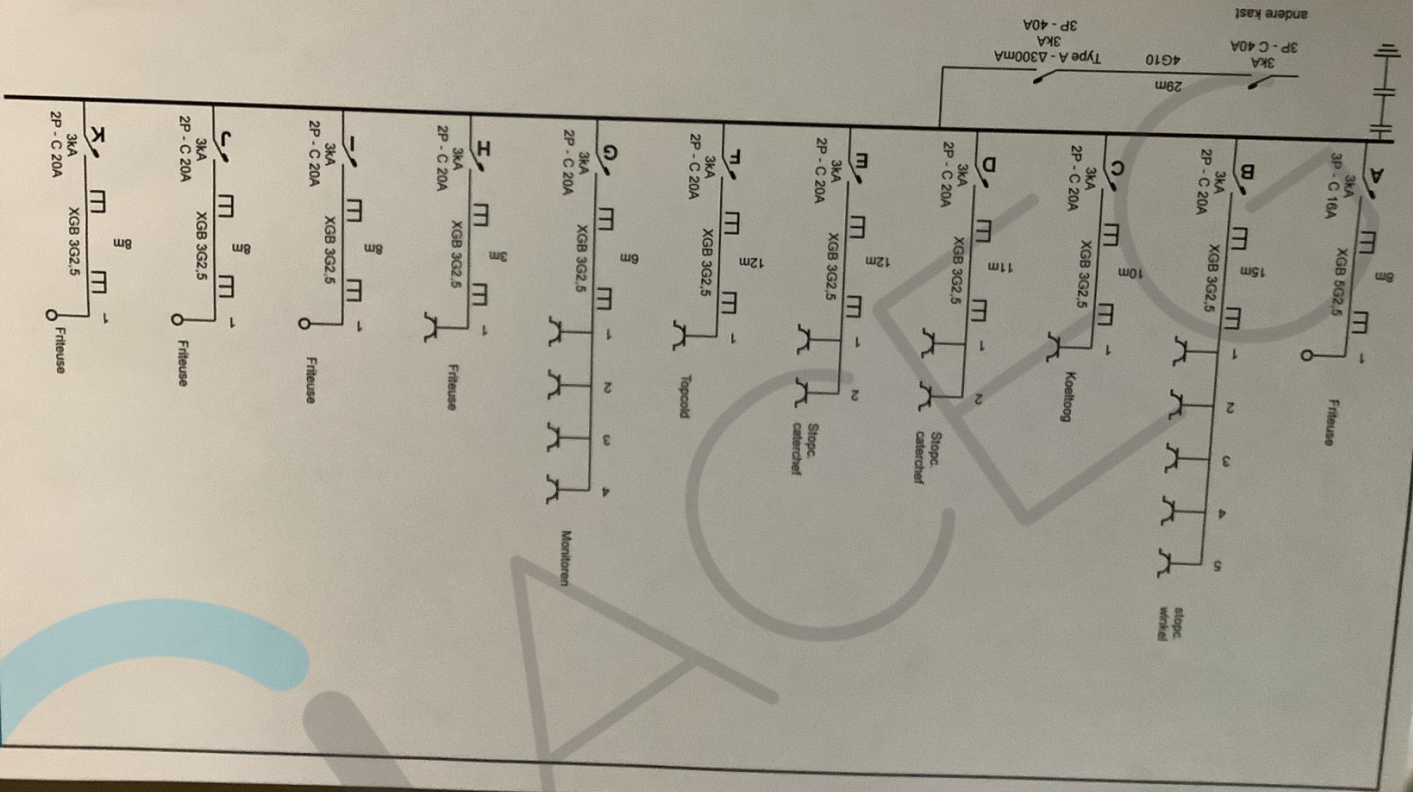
andere kast

3kA
3P - C 40A

4G10
29m

Type A - Δ300mA
3kA
3P - 40A

A
3kA
3P - C 16A
XGB 5G2,5
8m
1
Friteuse

B
3kA
2P - C 20A
XGB 3G2,5
15m
1 2 3 4 5
Stopc. winkel

C
3kA
2P - C 20A
XGB 3G2,5
10m
1
Koeltoog

D
3kA
2P - C 20A
XGB 3G2,5
11m
1 2
Stopc. caterchef

E
3kA
2P - C 20A
XGB 3G2,5
12m
1 2
Stopc. caterchef

F
3kA
2P - C 20A
XGB 3G2,5
12m
1
Topcold

G
3kA
2P - C 20A
XGB 3G2,5
6m
1 2 3 4
Monitoren

H
3kA
2P - C 20A
XGB 3G2,5
3m
1
Friteuse

I
3kA
2P - C 20A
XGB 3G2,5
8m
1
Friteuse

J
3kA
2P - C 20A
XGB 3G2,5
8m
1
Friteuse

K
3kA
2P - C 20A
XGB 3G2,5
8m
1
Friteuse